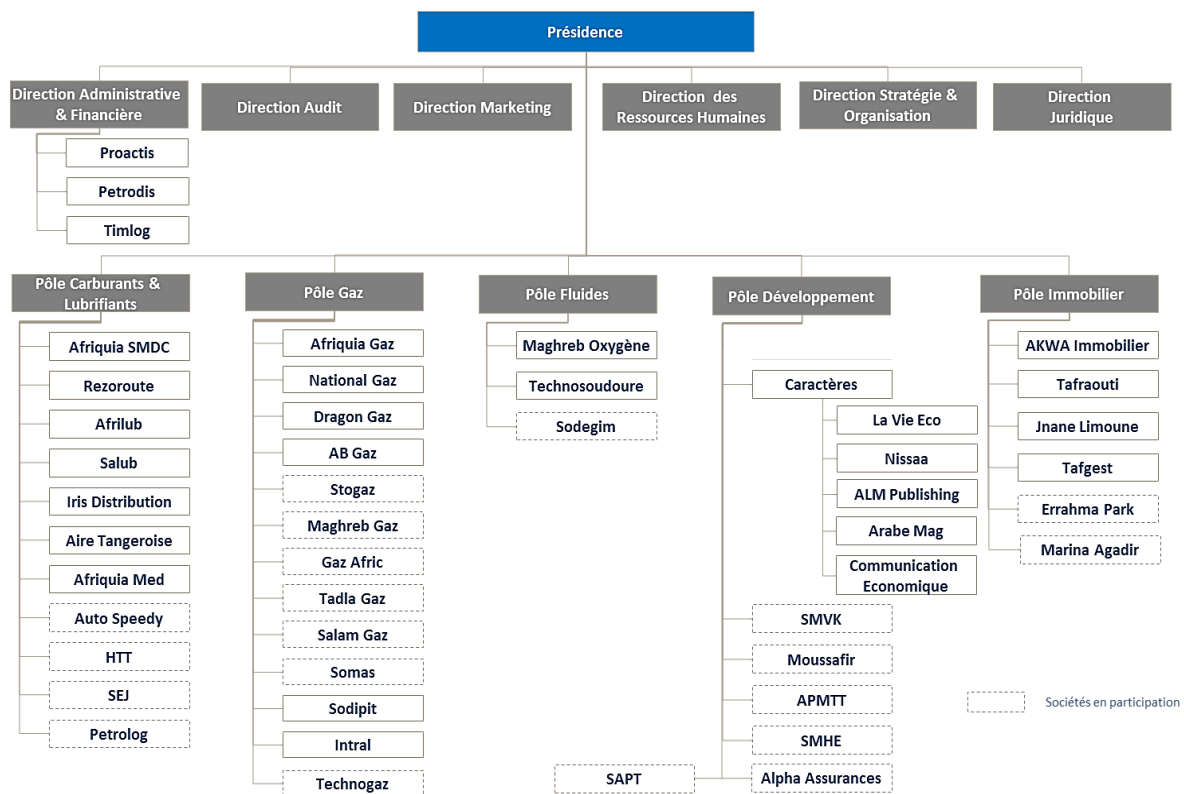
Présidence

Direction Administrative & Financière

Proactis

Petrodis

Timlog

Direction Audit

Direction Marketing

Direction des Ressources Humaines

Direction Stratégie & Organisation

Direction Juridique

Pôle Carburants & Lubrifiants

Afriquia SMDC

Rezoroute

Afrilub

Salub

Iris Distribution

Aire Tangeroise

Afriquia Med

Auto Speedy

HTT

SEJ

Petrolog

Pôle Gaz

Afriquia Gaz

National Gaz

Dragon Gaz

AB Gaz

Stogaz

Maghreb Gaz

Gaz Afric

Tadla Gaz

Salam Gaz

Somas

Sodipit

Intral

Technogaz

Pôle Fluides

Maghreb Oxygène

Technosoudoure

Sodegim

Pôle Développement

Caractères

La Vie Eco

Nissaa

ALM Publishing

Arabe Mag

Communication Economique

SMVK

Moussafir

APMTT

SMHE

Alpha Assurances

SAPT

Pôle Immobilier

AKWA Immobilier

Tafraouti

Jnane Limoune

Tafgest

Errahma Park

Marina Agadir

Sociétés en participation